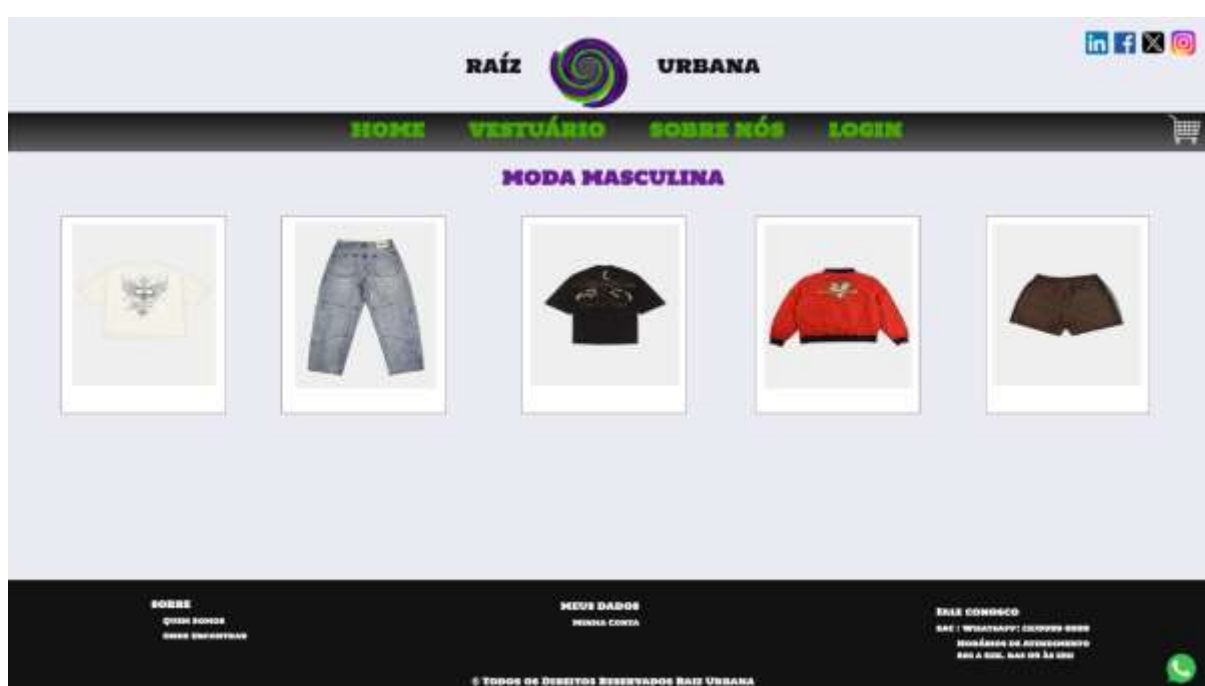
RAÍZ URBANA

HOME VESTUÁRIO SOBRE NÓS LOGIN

MODA MASCULINA

SOBRE
QUEM SOMOS
ONDE ENCONTRAR

MEUS DADOS
MINHA CONTA

FALE CONOSCO
SAC | WHATSAPP: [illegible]
HORÁRIOS DE ATENDIMENTO
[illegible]

© TODOS OS DIREITOS RESERVADOS RAIZ URBANA